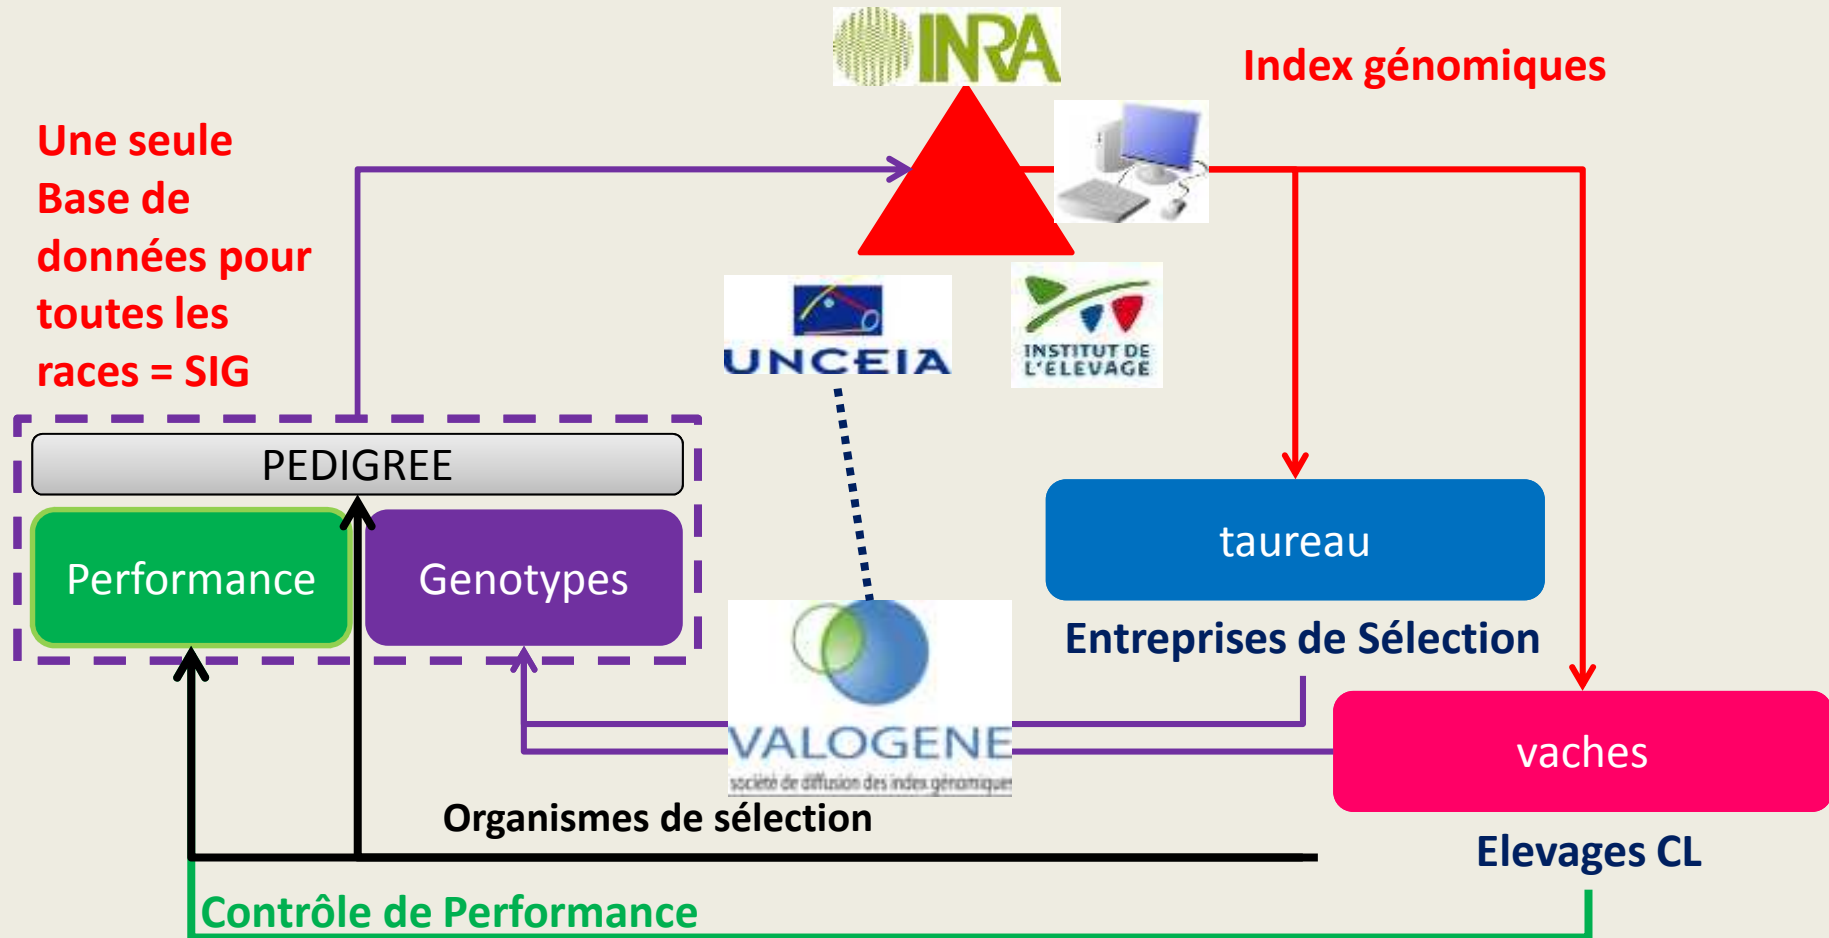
INRA

Index génomiques

Une seule Base de données pour toutes les races = SIG

UNCEIA

INSTITUT DE L'ÉLEVAGE

PEDIGREE

Performance

Genotypes

taureau

Entreprises de Sélection

VALOGENE
société de diffusion des index génomiques

vaches

Organismes de sélection

Elevages CL

Contrôle de Performance